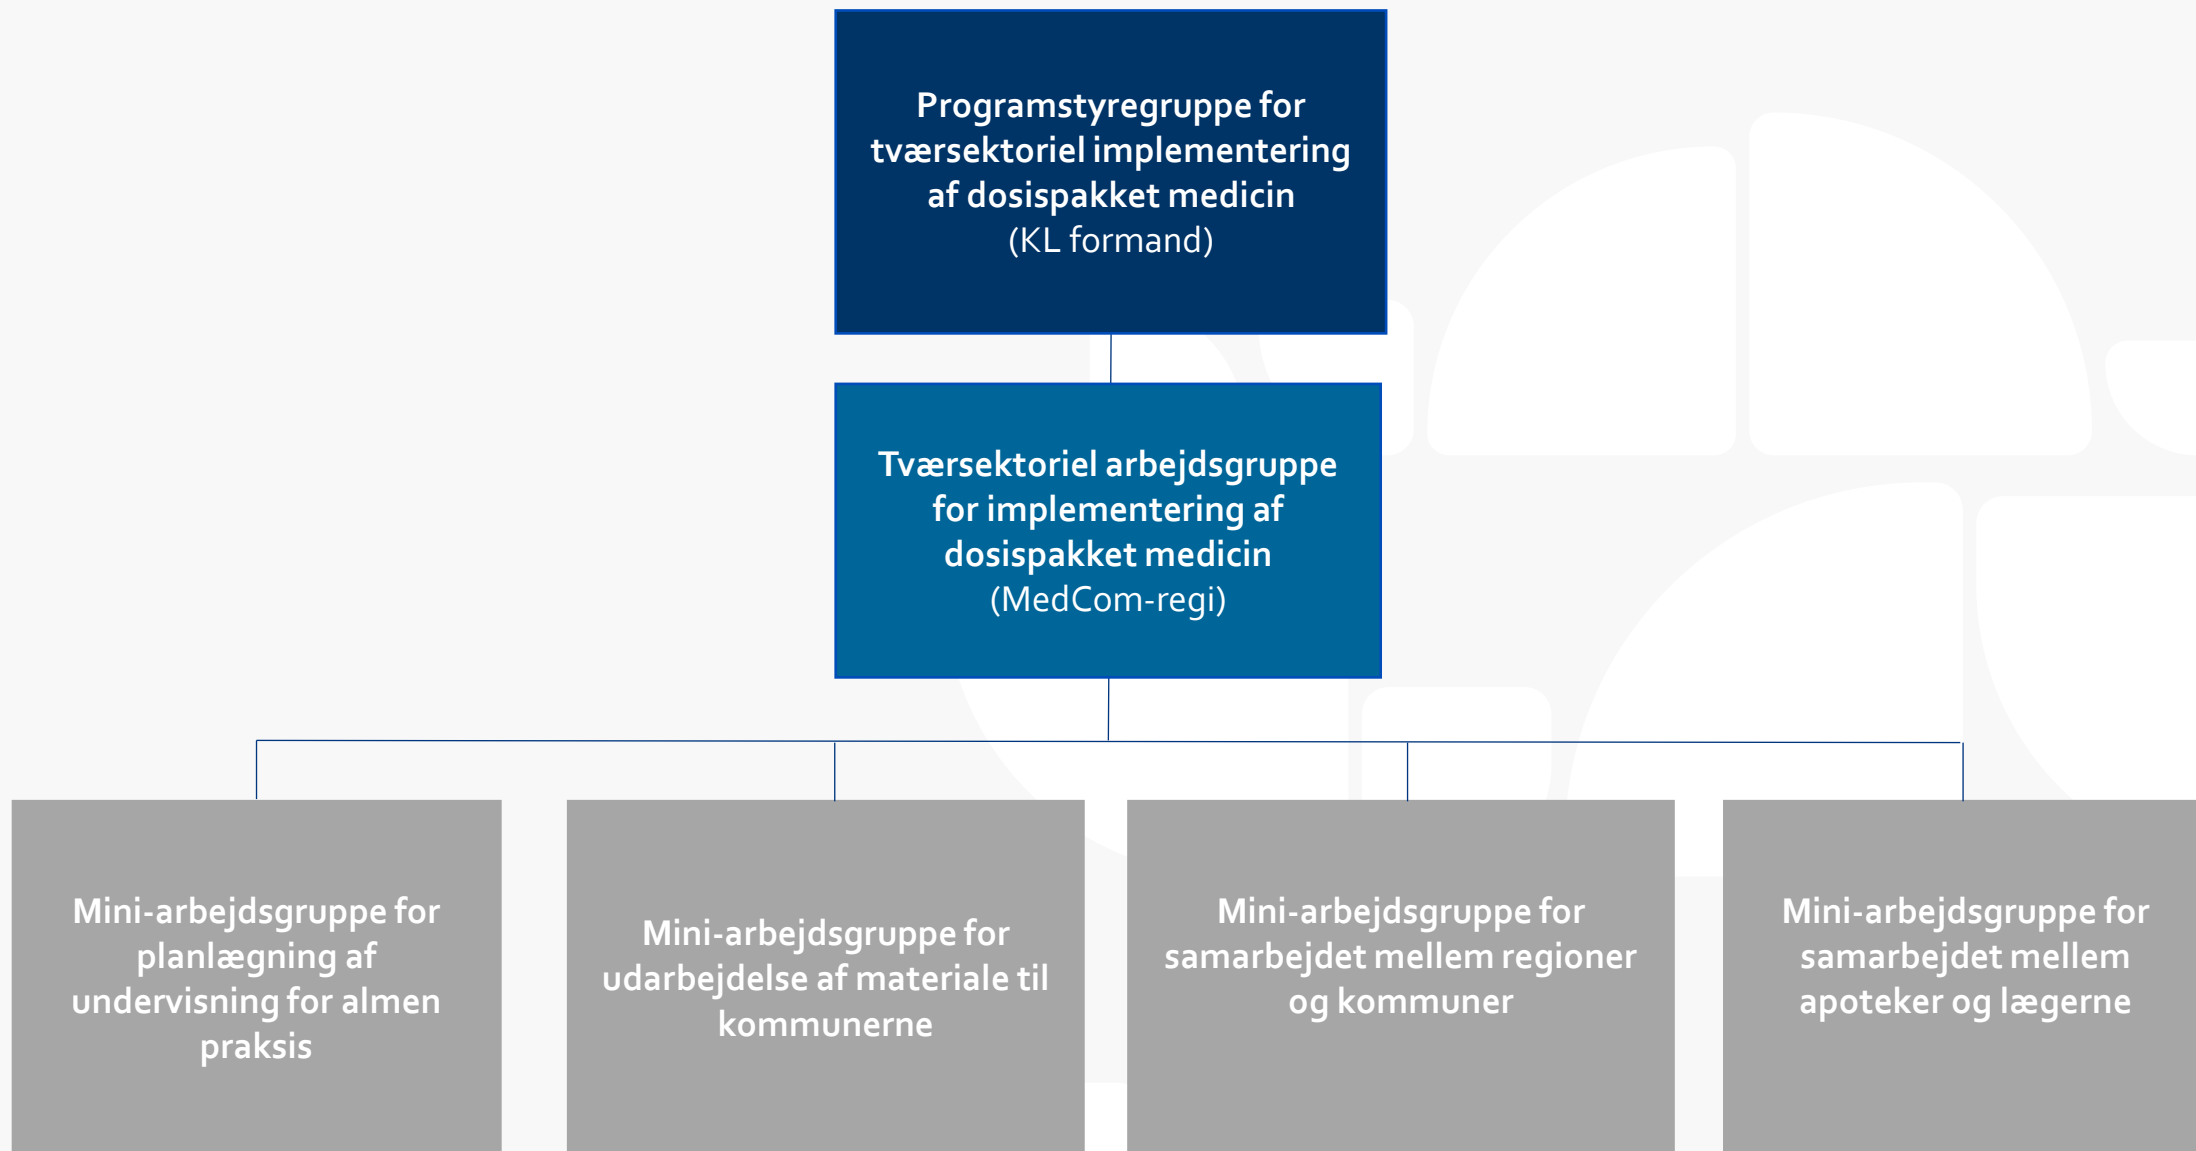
Programstyregruppe for tværsektoriel implementering af dosispakket medicin
(KL formand)

Tværsektoriel arbejdsgruppe for implementering af dosispakket medicin
(MedCom-regi)

Mini-arbejdsgruppe for planlægning af undervisning for almen praksis

Mini-arbejdsgruppe for udarbejdelse af materiale til kommunerne

Mini-arbejdsgruppe for samarbejdet mellem regioner og kommuner

Mini-arbejdsgruppe for samarbejdet mellem apoteker og lægerne